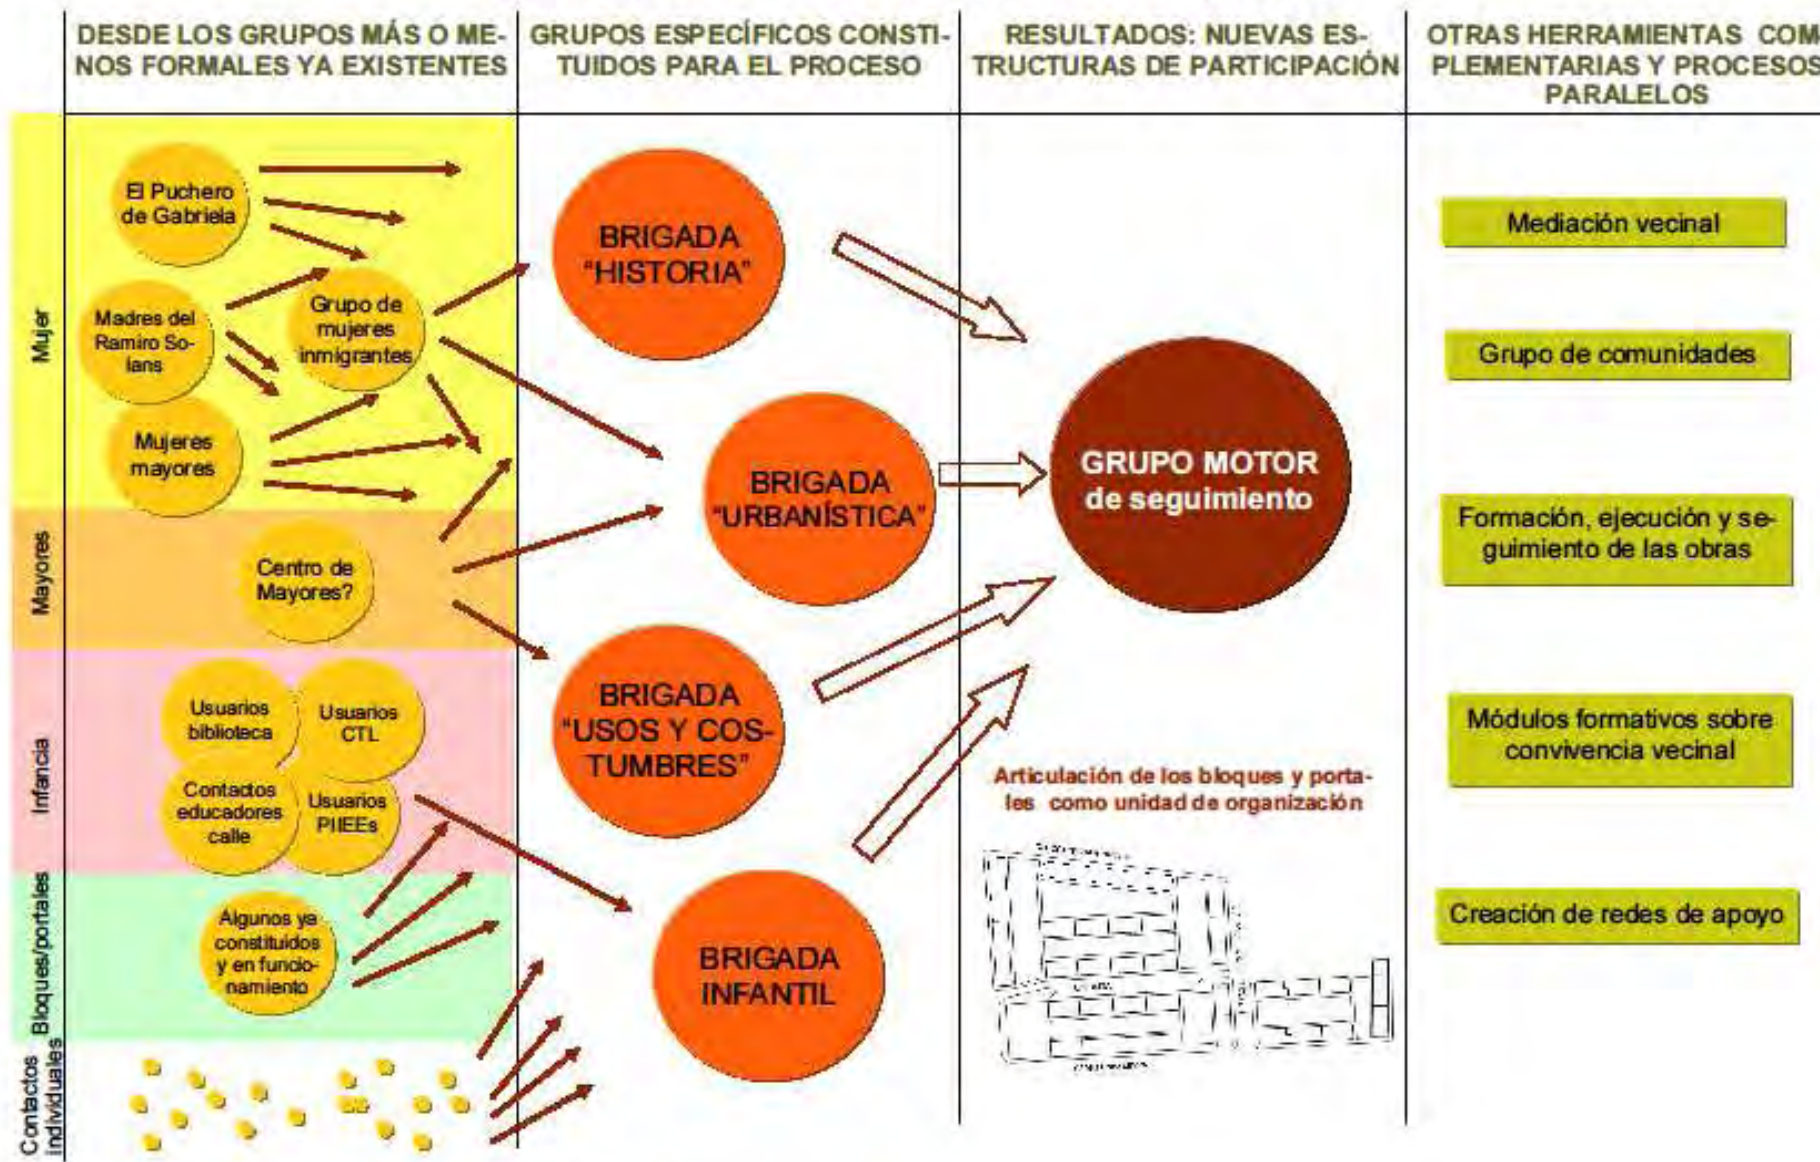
DESDE LOS GRUPOS MÁS O MENOS FORMALES YA EXISTENTES

GRUPOS ESPECÍFICOS CONSTITUIDOS PARA EL PROCESO

RESULTADOS: NUEVAS ESTRUCTURAS DE PARTICIPACIÓN

OTRAS HERRAMIENTAS COMPLEMENTARIAS Y PROCESOS PARALELOS

Mujer

El Puchero de Gabriela

Madres del Ramiro Solans

Grupo de mujeres inmigrantes

Mujeres mayores

Mayores

Centro de Mayores?

Infancia

Usuarios biblioteca

Usuarios CTL

Contactos educadores calle

Usuarios PIIEEs

Bloques/portales

Algunos ya constituidos y en funcionamiento

Contactos individuales

BRIGADA "HISTORIA"

BRIGADA "URBANÍSTICA"

BRIGADA "USOS Y COSTUMBRES"

BRIGADA INFANTIL

GRUPO MOTOR de seguimiento

Articulación de los bloques y portales como unidad de organización

Mediación vecinal

Grupo de comunidades

Formación, ejecución y seguimiento de las obras

Módulos formativos sobre convivencia vecinal

Creación de redes de apoyo